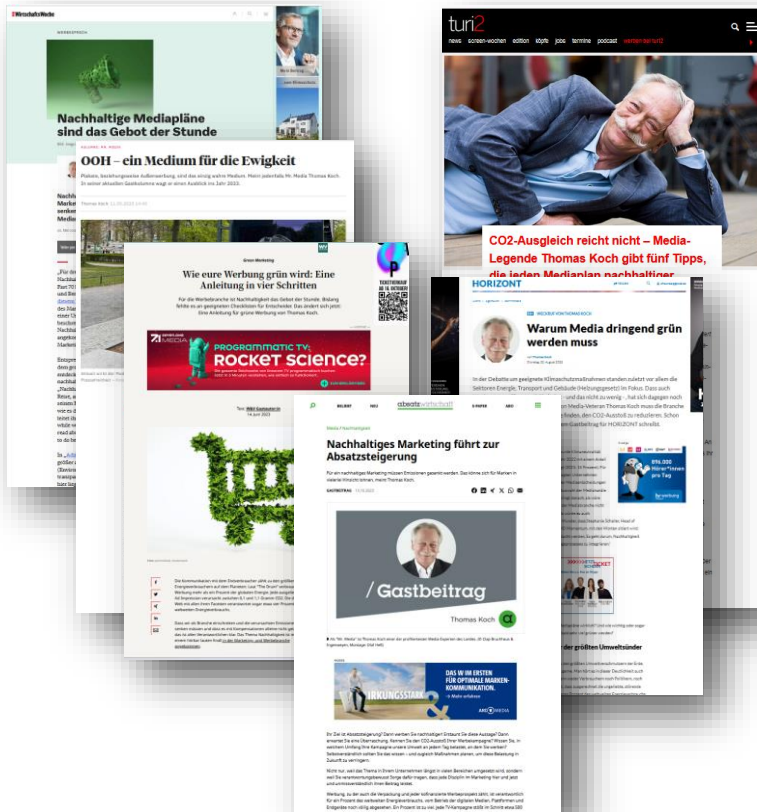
WirtschaftsWoche

Nachhaltige Mediapläne sind das Gebot der Stunde

OOH – ein Medium für die Ewigkeit

Plakate, beziehungsweise Außenwerbung, sind das einzig wahre Medium. Meint jedenfalls Mr. Media Thomas Koch. In seiner aktuellen Gastkolumne wagt er einen Ausblick ins Jahr 2023.

Green Marketing

Wie eure Werbung grün wird: Eine Anleitung in vier Schritten

PROGRAMMATIC TV: ROCKET SCIENCE?

turi2

news screen-wochen edition köpfe jobs termine podcast

CO2-Ausgleich reicht nicht – Media-Legende Thomas Koch gibt fünf Tipps, die jeden Mediaplan nachhaltiger

HORIZONT

Warum Media dringend grün werden muss

absatzwirtschaft

Nachhaltiges Marketing führt zur Absatzsteigerung

/ Gastbeitrag

Thomas Koch

DAS W IM ERSTEN FÜR OPTIMALE MARKENKOMMUNIKATION.

WIRKUNGSSTARK

der größten Umweltsünder